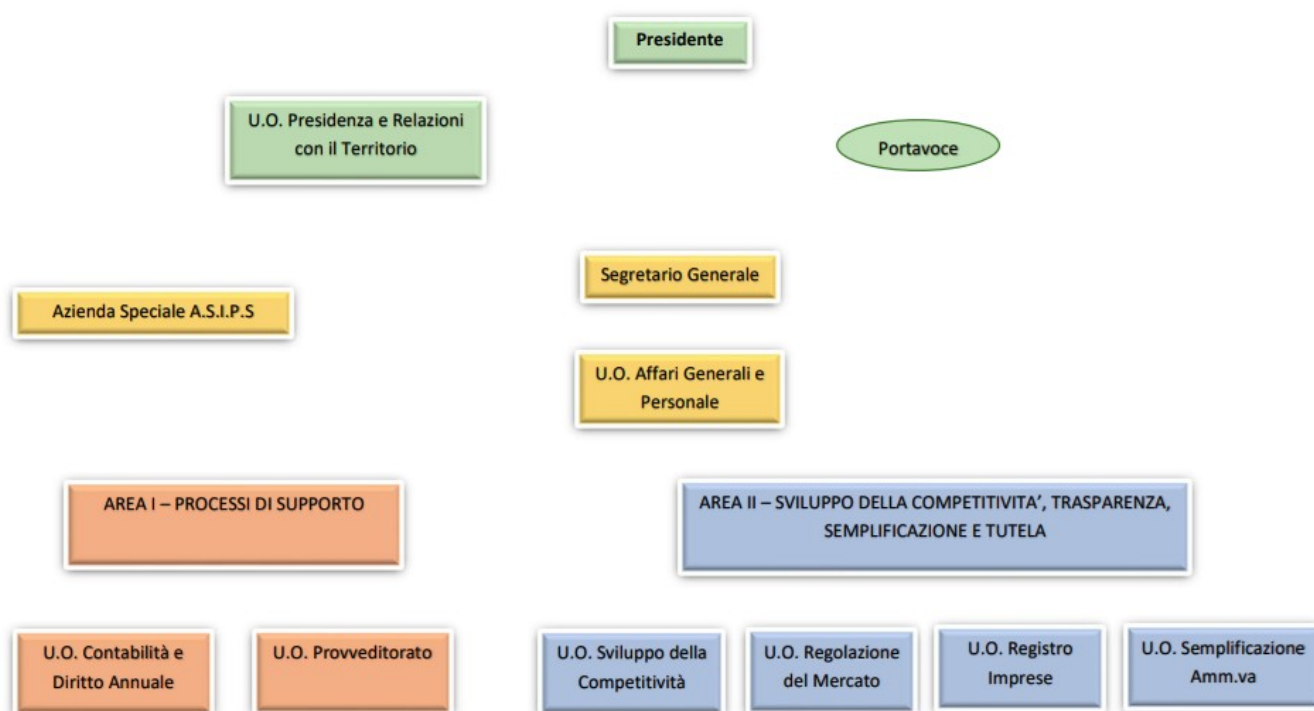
Presidente

U.O. Presidenza e Relazioni con il Territorio

Portavoce

Segretario Generale

Azienda Speciale A.S.I.P.S

U.O. Affari Generali e Personale

AREA I – PROCESSI DI SUPPORTO

AREA II – SVILUPPO DELLA COMPETITIVITA', TRASPARENZA, SEMPLIFICAZIONE E TUTELA

U.O. Contabilità e Diritto Annuale

U.O. Provveditorato

U.O. Sviluppo della Competitività

U.O. Regolazione del Mercato

U.O. Registro Imprese

U.O. Semplificazione Amm.va